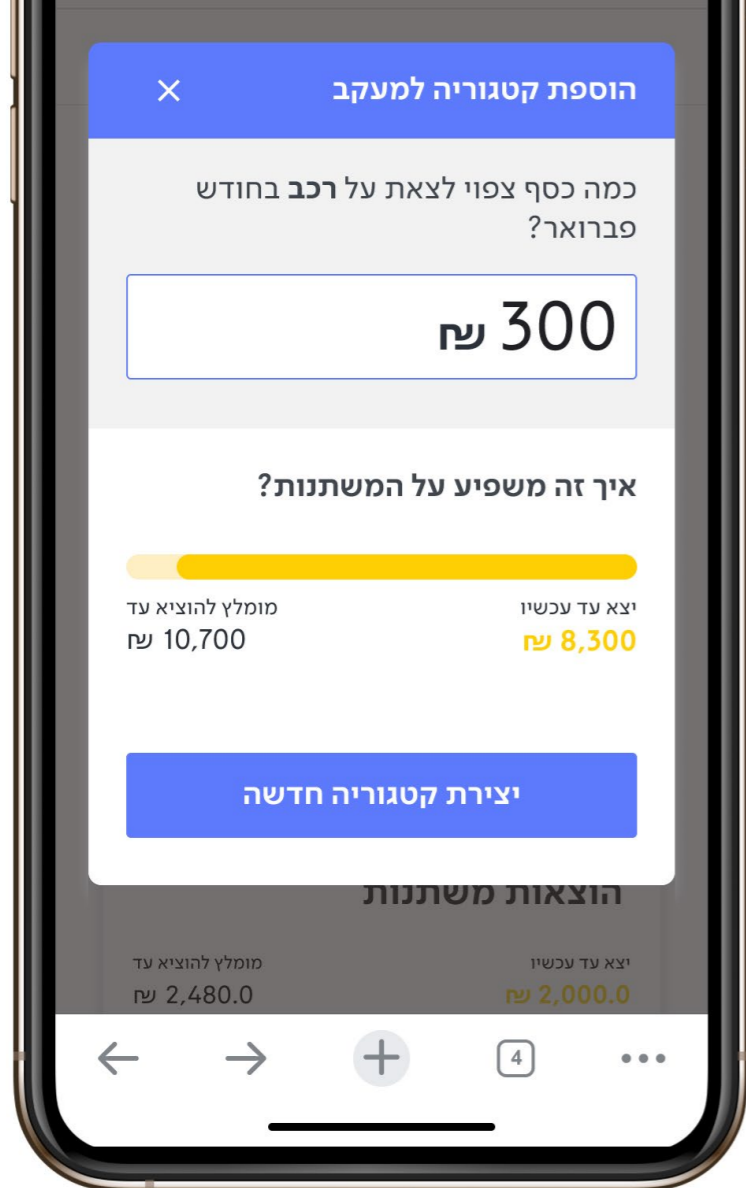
הוספת קטגוריה למעקב
×

כמה כסף צפוי לצאת על רכב בחודש פברואר?

300 ש״ח

איך זה משפיע על המשתנות?

יצא עד עכשיו
8,300 ש״ח

מומלץ להוציא עד
10,700 ש״ח

יצירת קטגוריה חדשה

הוצאות משתנות

יצא עד עכשיו
2,000.0 ש״ח

מומלץ להוציא עד
2,480.0 ש״ח

4